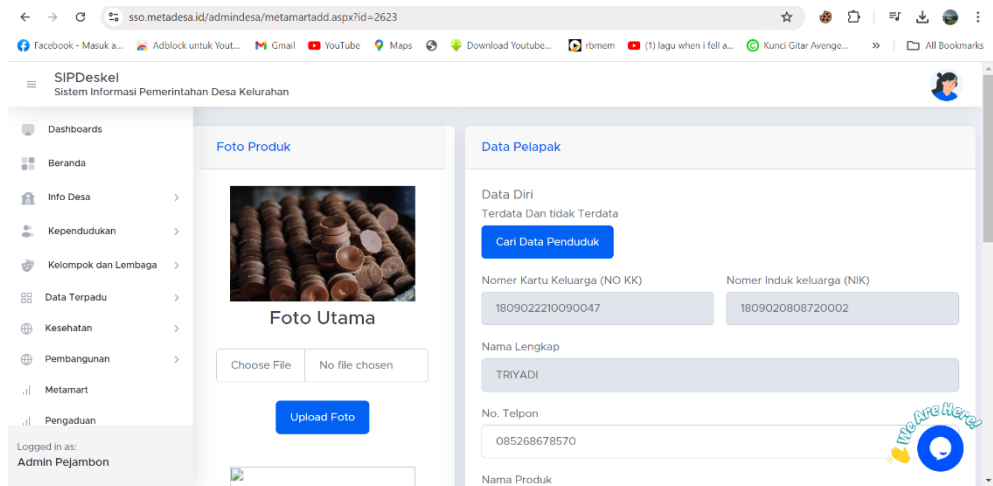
sso.metadesa.id/admindesa/metamartadd.aspx?id=2623

Facebook - Masuk a... Adblock untuk Yout... Gmail YouTube Maps Download Youtube... rbmem (1) lagu when i fell a... Kunci Gitar Avenge... » All Bookmarks

SIPDeskel
Sistem Informasi Pemerintahan Desa Kelurahan

Dashboards
Beranda
Info Desa
Kependudukan
Kelompok dan Lembaga
Data Terpadu
Kesehatan
Pembangunan
Metamart
Pengaduan

Logged in as:
Admin Pejambon

Foto Produk

Foto Utama

Choose File No file chosen

Upload Foto

Data Pelapak

Data Diri
Terdata Dan tidak Terdata

Cari Data Penduduk

Nomer Kartu Keluarga (NO KK)
1809022210090047

Nomer Induk keluarga (NIK)
1809020808720002

Nama Lengkap
TRIYADI

No. Telpon
085268678570

Nama Produk

We Are Here!